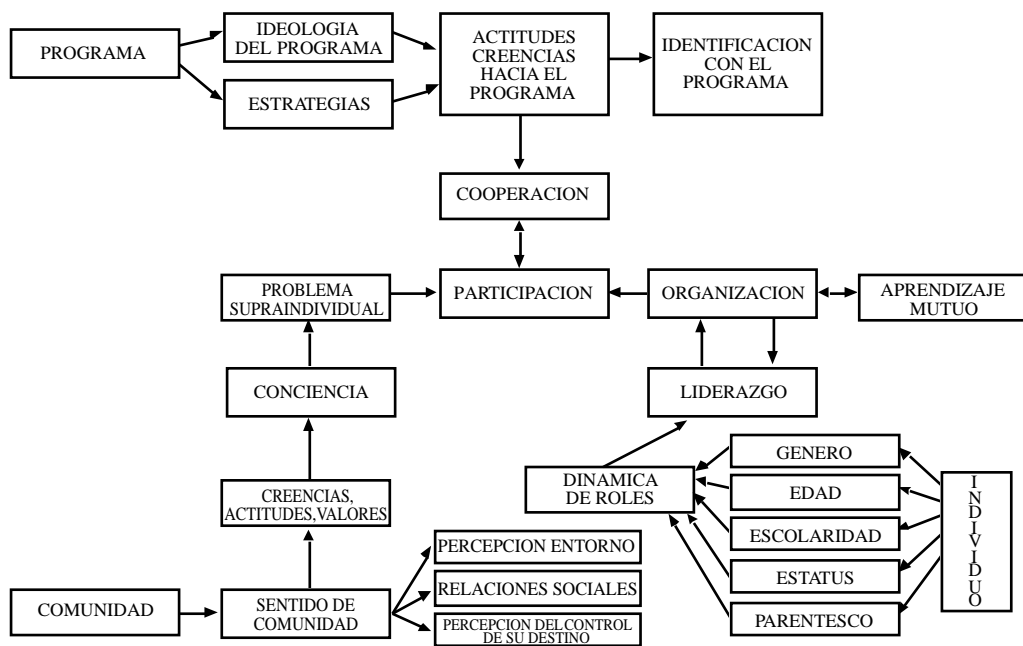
PROGRAMA

IDEOLOGIA DEL PROGRAMA

ESTRATEGIAS

ACTITUDES CREENCIAS HACIA EL PROGRAMA

IDENTIFICACION CON EL PROGRAMA

COOPERACION

PROBLEMA SUPRAINDIVIDUAL

PARTICIPACION

ORGANIZACION

APRENDIZAJE MUTUO

CONCIENCIA

LIDERAZGO

GENERO

DINAMICA DE ROLES

EDAD

INDIVIDUO

CREENCIAS, ACTITUDES, VALORES

ESCOLARIDAD

PERCEPCION ENTORNO

ESTATUS

RELACIONES SOCIALES

COMUNIDAD

SENTIDO DE COMUNIDAD

PERCEPCION DEL CONTROL DE SU DESTINO

PARENTESCO